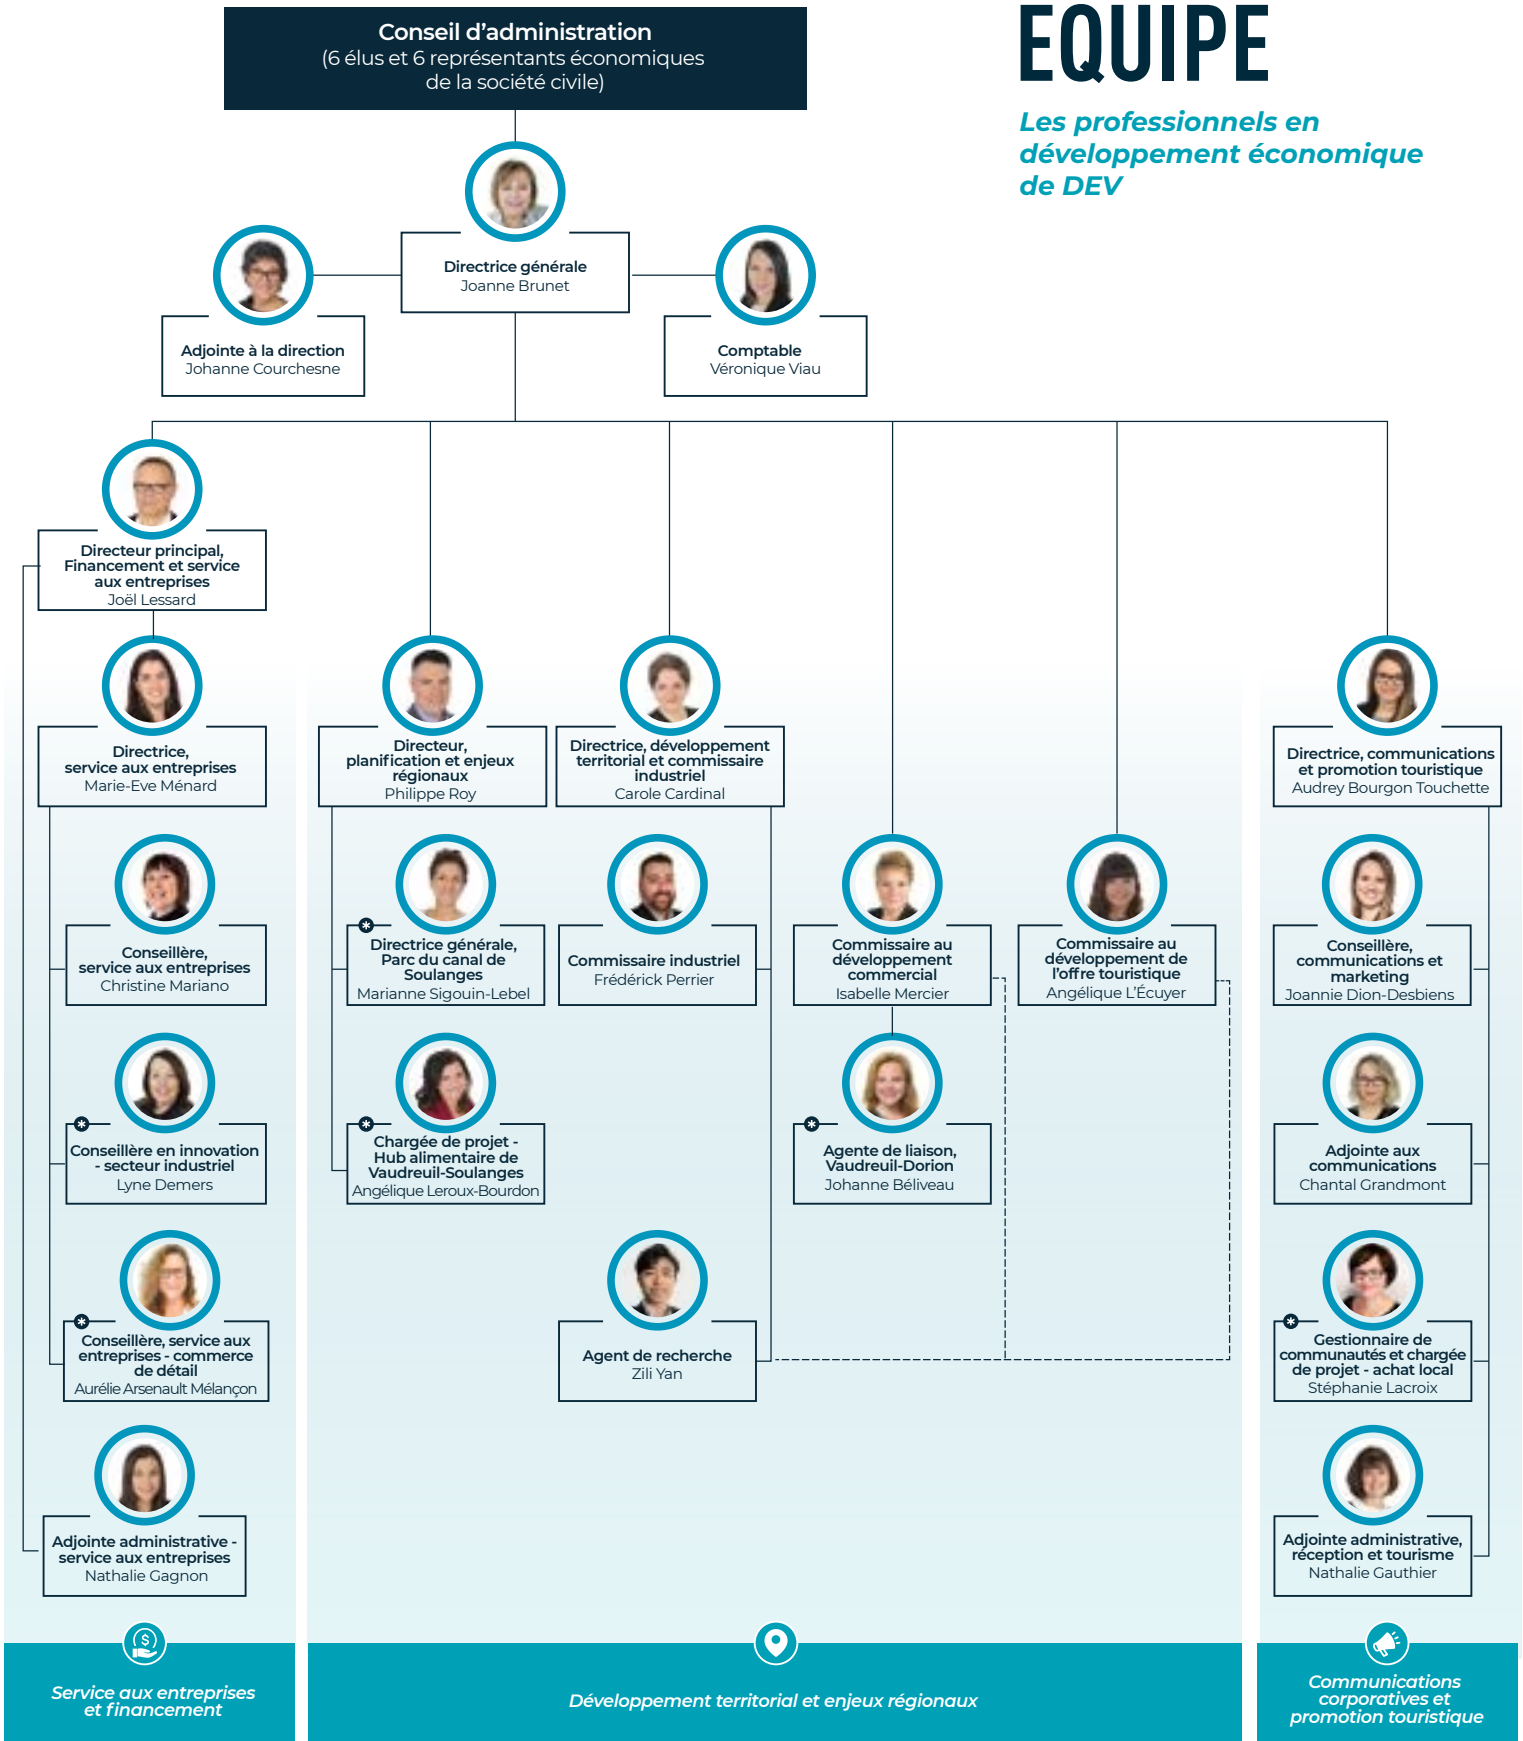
Conseil d'administration
(6 élus et 6 représentants économiques de la société civile)

EQUIPE

Les professionnels en développement économique de DEV

Directrice générale
Joanne Brunet

Adjointe à la direction
Johanne Courchesne

Comptable
Véronique Viau

Directeur principal, Financement et service aux entreprises
Joël Lessard

Directrice, service aux entreprises
Marie-Eve Ménard

Conseillère, service aux entreprises
Christine Mariano

Conseillère en innovation - secteur industriel
Lyne Demers

Conseillère, service aux entreprises - commerce de détail
Aurélie Arsenault Mélançon

Adjointe administrative - service aux entreprises
Nathalie Gagnon

Directeur, planification et enjeux régionaux
Philippe Roy

Directrice générale, Parc du canal de Soulanges
Marianne Sigouin-Lebel

Chargée de projet - Hub alimentaire de Vaudreuil-Soulanges
Angélique Leroux-Bourdon

Directrice, développement territorial et commissaire industriel
Carole Cardinal

Commissaire industriel
Frédérick Perrier

Agent de recherche
Zili Yan

Commissaire au développement commercial
Isabelle Mercier

Agente de liaison, Vaudreuil-Dorion
Johanne Béliveau

Commissaire au développement de l'offre touristique
Angélique L'Écuyer

Directrice, communications et promotion touristique
Audrey Bourgon Touchette

Conseillère, communications et marketing
Joannie Dion-Desbiens

Adjointe aux communications
Chantal Grandmont

Gestionnaire de communautés et chargée de projet - achat local
Stéphanie Lacroix

Adjointe administrative, réception et tourisme
Nathalie Gauthier

Service aux entreprises et financement

Développement territorial et enjeux régionaux

Communications corporatives et promotion touristique